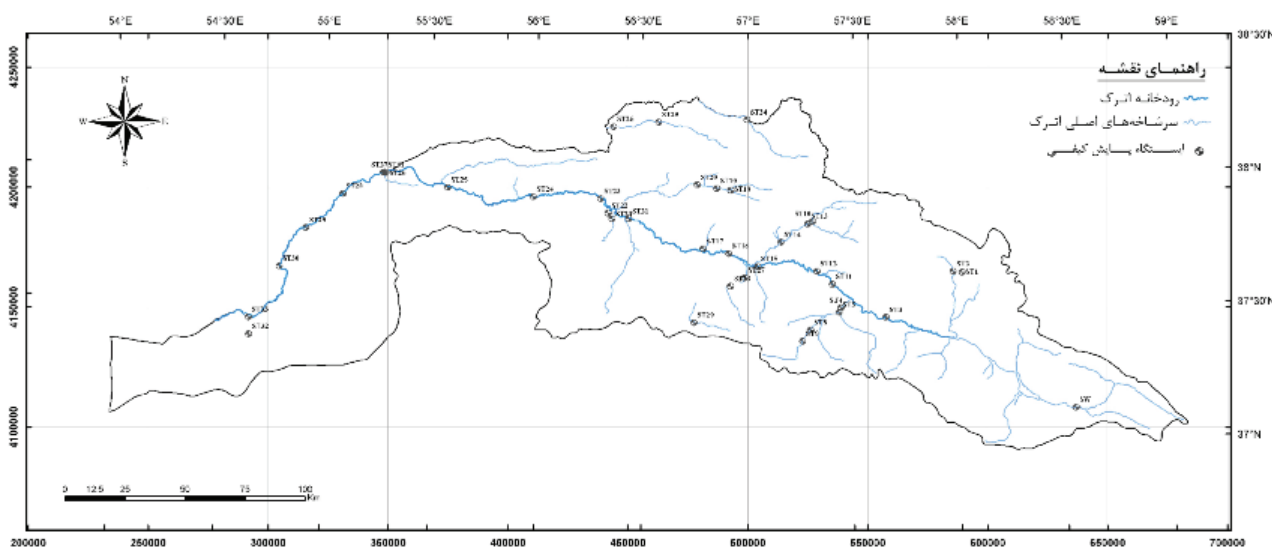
54°E 54°30'E 55°E 55°30'E 56°E 56°30'E 57°E 57°30'E 58°E 58°30'E 59°E

38°30'N
38°N
37°30'N
37°N

4250000
4200000
4150000
4100000

N
W E
S

راهنمـای نقشـه
رودخانـه اتـرک
سرشـاخه‌هـای اصلـی اتـرک
ایستگاه پـایش کیفـی

ST24
ST29
ST28
ST27 ST31
ST26
ST25
ST36
ST34
ST33
ST32
ST35
ST30
ST23
ST22
ST21
ST20
ST19
ST18
ST17
ST16
ST15
ST14
ST13
ST12
ST11
ST10
ST9
ST8
ST7
ST6
ST5
ST4
ST3
ST2
ST1
SW

0 12.5 25 50 75 100 Km

200000 250000 300000 350000 400000 450000 500000 550000 600000 650000 700000